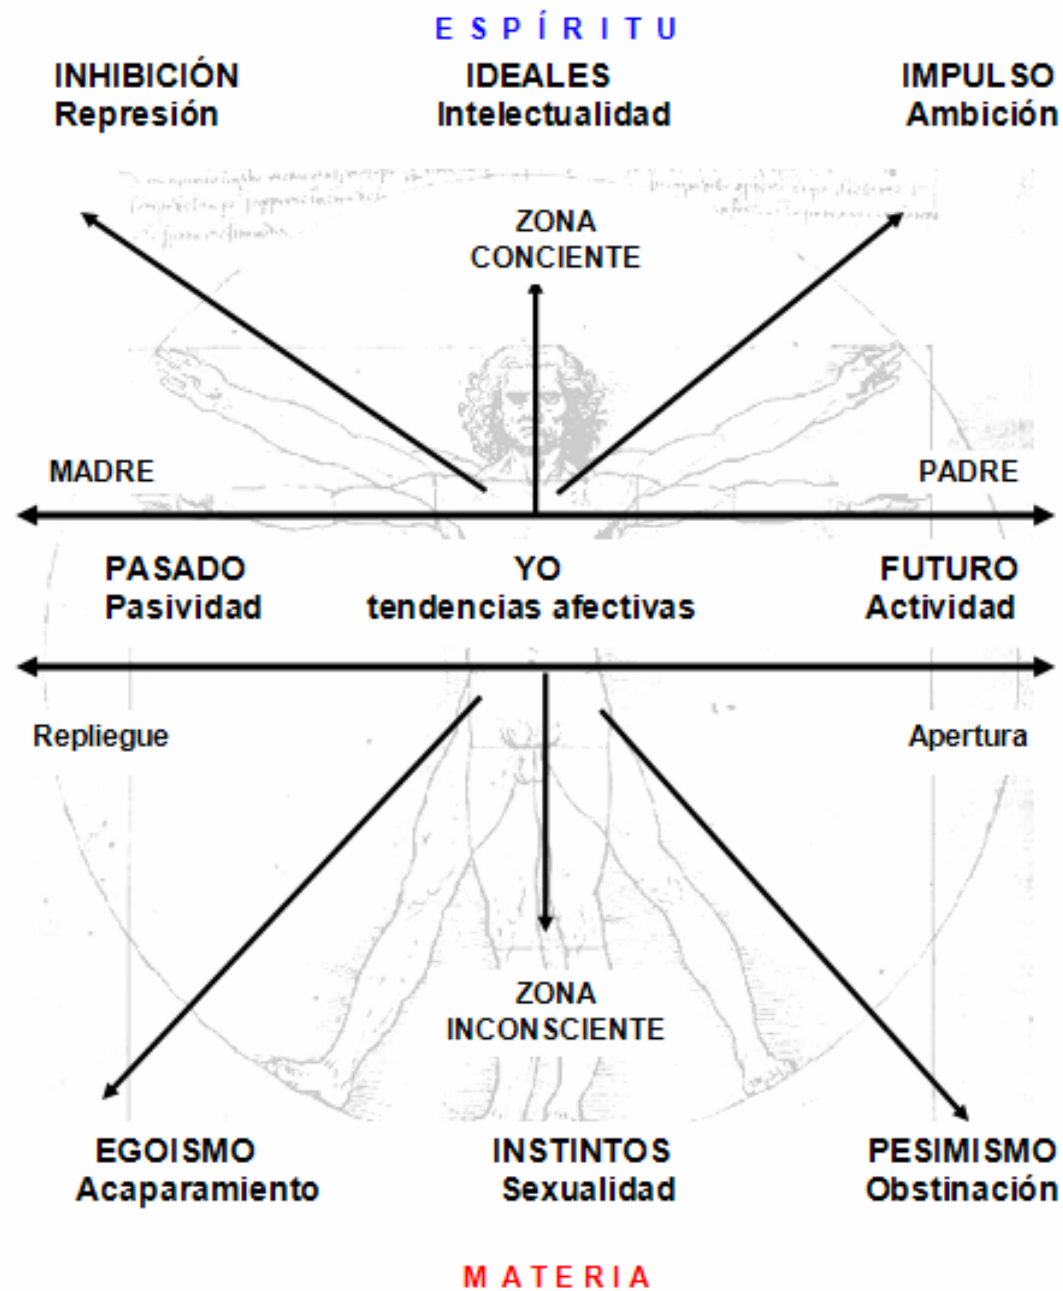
E S P Í R I T U

INHIBICIÓN
Represión

IDEALES
Intelectualidad

IMPULSO
Ambición

ZONA
CONCIENTE

MADRE

PADRE

PASADO
Pasividad

YO
tendencias afectivas

FUTURO
Actividad

Repliegue

Apertura

ZONA
INCONSCIENTE

EGOISMO
Acaparamiento

INSTINTOS
Sexualidad

PESIMISMO
Obstinación

M A T E R I A